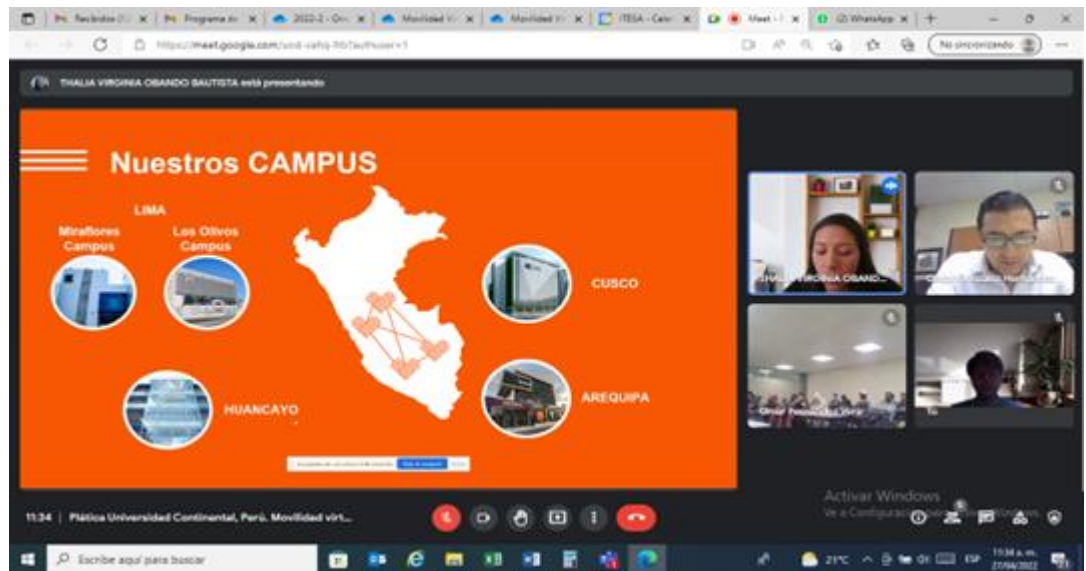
Recibidos | Programa de | 2022-2 - | Movilidad V | Movilidad V | ITESA - Cale | Meet | WhatsApp

https://meet.google.com/

No sincronizando

THALIA VIRGINIA OBANDO BAUTISTA está presentando

Nuestros CAMPUS

LIMA

Miraflores Campus

Los Olivos Campus

CUSCO

AREQUIPA

HUANCAYO

THALIA VIRGINIA OBANDO...

Tú

11:34 | Plática Universidad Continental, Perú. Movilidad virt...

Activar Windows

Ve a Configuración para activar Windows.

Escribe aquí para buscar

21°C

ESP

11:34 a. m.

27/04/2022